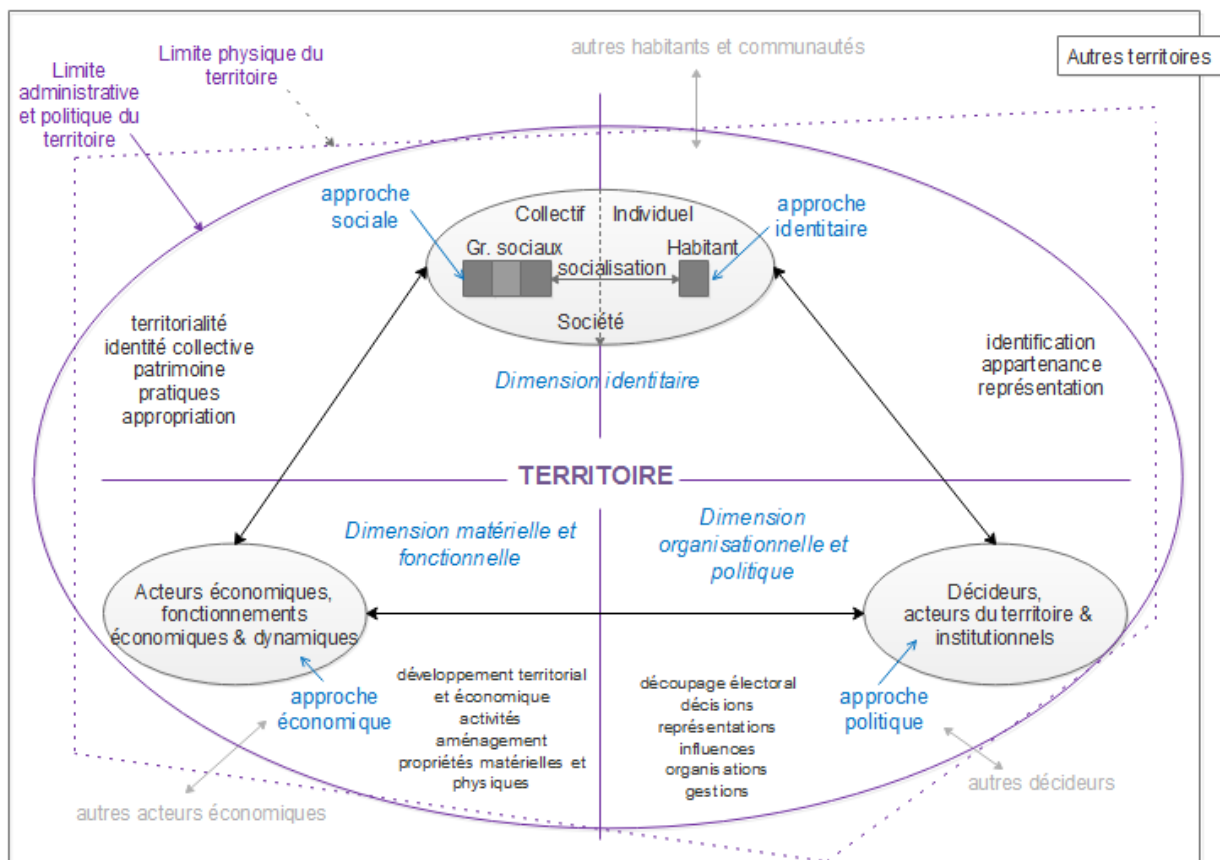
Limite administrative et politique du territoire

Limite physique du territoire

autres habitants et communautés

Autres territoires

approche sociale

Collectif

Individuel

approche identitaire

Gr. sociaux

Habitant

socialisation

Société

territorialité
identité collective
patrimoine
pratiques
appropriation

Dimension identitaire

identification
appartenance
représentation

TERRITOIRE

Dimension matérielle et fonctionnelle

Dimension organisationnelle et politique

Acteurs économiques, fonctionnements économiques & dynamiques

Décideurs, acteurs du territoire & institutionnels

approche économique

développement territorial et économique
activités
aménagement
propriétés matérielles et physiques

découpage électoral
décisions
représentations
influences
organisations
gestions

approche politique

autres acteurs économiques

autres décideurs